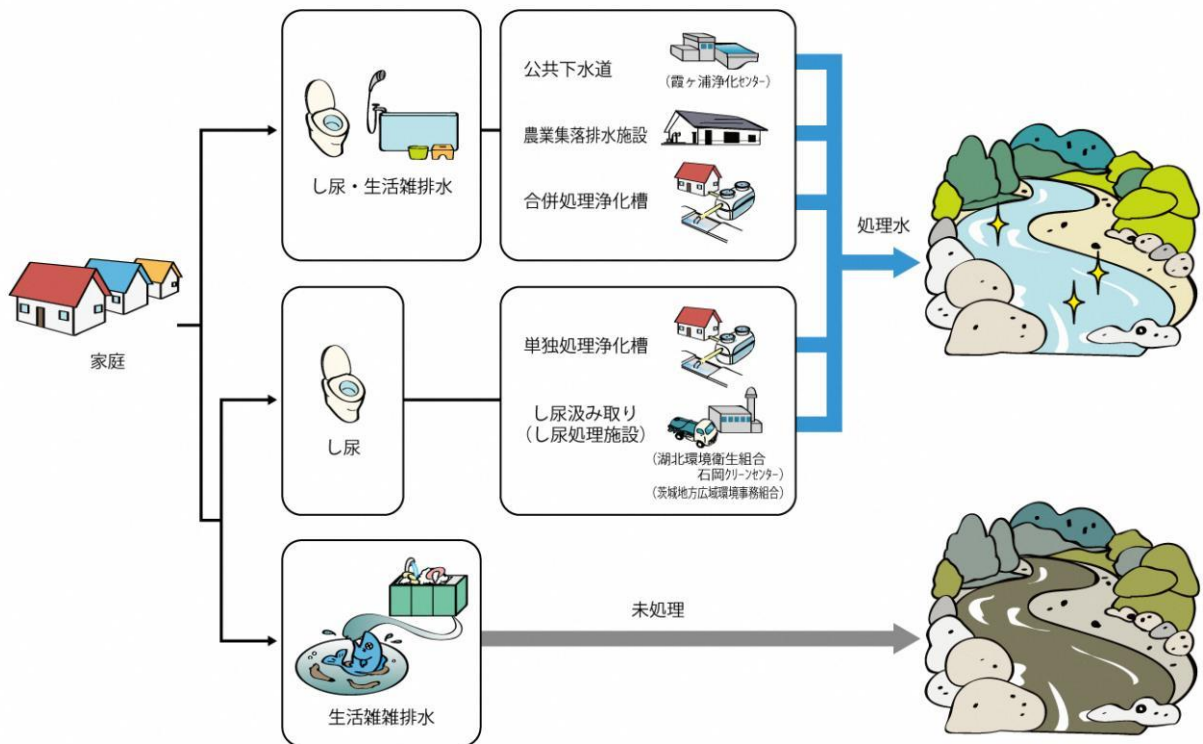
家庭

し尿・生活雑排水

公共下水道
（霞ヶ浦浄化センター）

農業集落排水施設

合併処理浄化槽

処理水

し尿

単独処理浄化槽

し尿汲み取り
（し尿処理施設）
（湖北環境衛生組合
石岡クリーンセンター）
（茨城地方広域環境事務組合）

生活雑排水

未処理